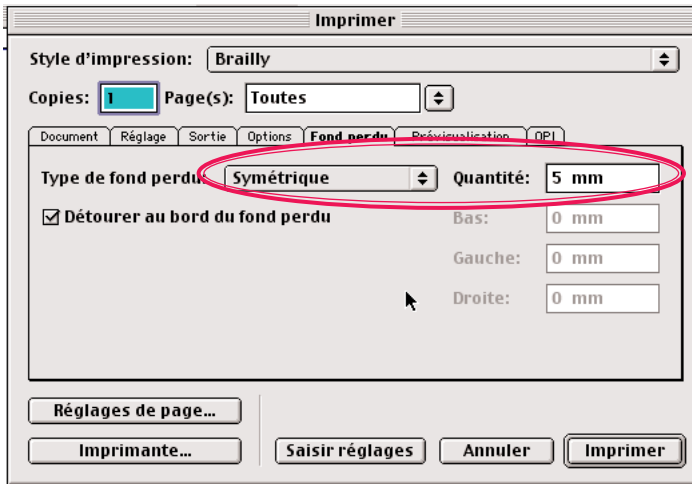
Imprimer

Style d'impression: Brailly

Copies: 1 Page(s): Toutes

Document | Réglage | Sortie | Options | Fond perdu | Prévisualisation | OPI

Type de fond perdu: Symétrique Quantité: 5 mm

☑ Détourer au bord du fond perdu Bas: 0 mm

Gauche: 0 mm

Droite: 0 mm

Réglages de page...

Imprimante... Saisir réglages Annuler Imprimer